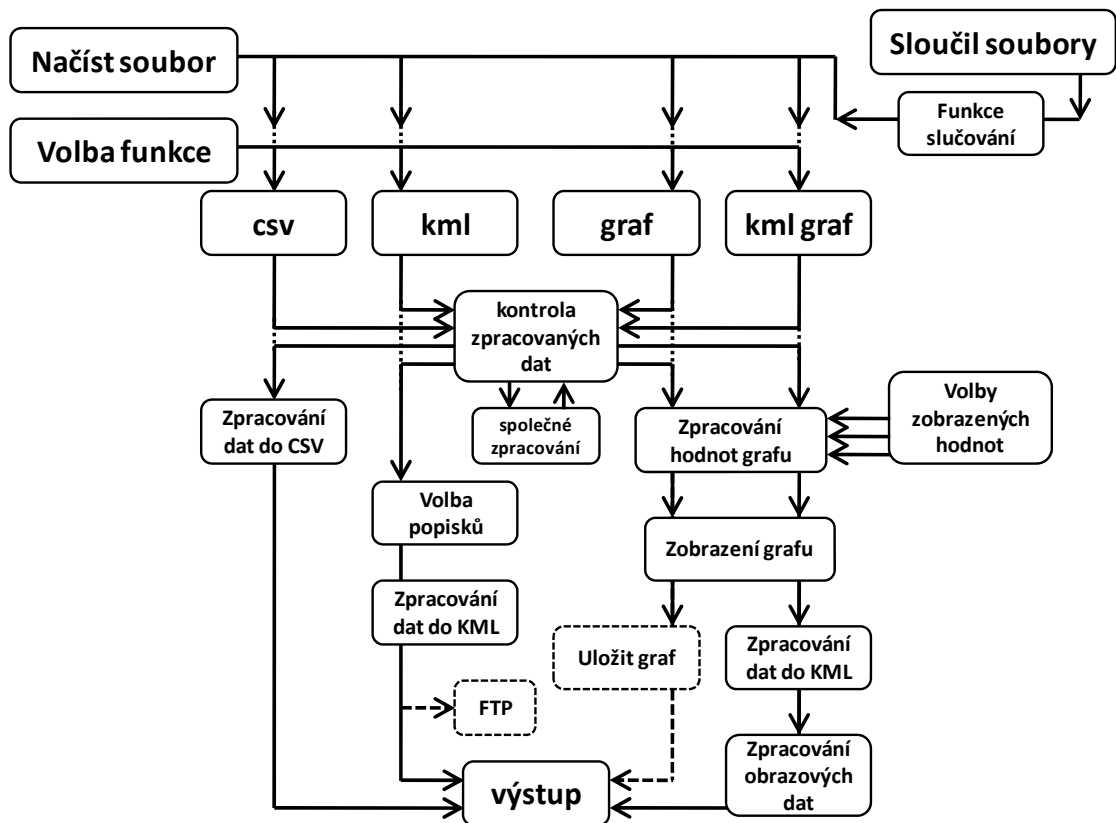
Načíst soubor

Sloučil soubory

Funkce slučování

Volba funkce

csv

kml

graf

kml graf

kontrola zpracovaných dat

Zpracování dat do CSV

společné zpracování

Zpracování hodnot grafu

Volby zobrazených hodnot

Volba popisků

Zobrazení grafu

Zpracování dat do KML

Uložit graf

Zpracování dat do KML

FTP

Zpracování obrazových dat

výstup